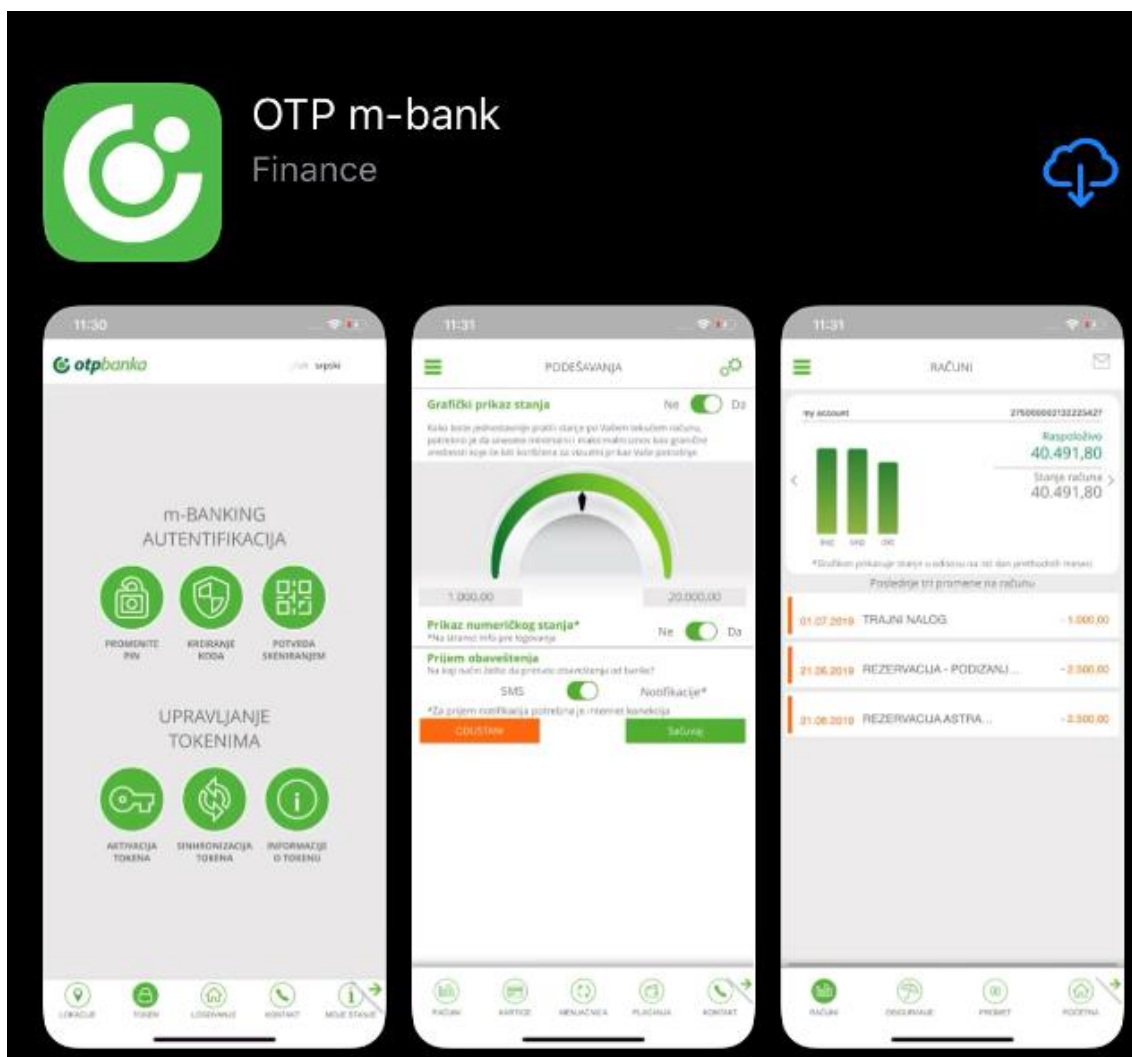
OTP m-bank
Finance

11:30
otpbanka
srpski

m-BANKING AUTENTIFIKACIJA

PROMENITE PIN
KREIRANJE KODA
POTVRDA SKENIRANJEM

UPRAVLJANJE TOKENIMA

AKTIVACIJA TOKENA
SINHRONIZACIJA TOKENA
INFORMACIJE O TOKENU

LOKACIJE
TOKEN
LOGOVANJE
KONTAKT
MOJE STANJE

11:31
PODEŠAVANJA

Grafički prikaz stanja
Ne Da
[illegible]

1.000,00
20.000,00

Prikaz numeričkog stanja*
*Na stranici info pre logovanja
Ne Da

Prijem obaveštenja
Na koji način želite da primate obaveštenja od banke?
SMS
Notifikacije*
*Za prijem notifikacija potrebna je internet konekcija

ODUSTANI
Sačuvaj

RAČUN
KARTICE
MENJAČNICA
PLAĆANJA
KONTAKT

11:31
RAČUNI

my account
275000002132223427
Raspoloživo
40.491,80
Stanje računa
40.491,80

*Grafikom prikazuje stanje u odnosu na isti dan prethodnih meseci
Poslednje tri promene na računu

01.07.2019 TRAJNI NALOG -1.000,00
21.06.2019 REZERVACIJA - PODIZANJ... -2.300,00
21.06.2019 REZERVACIJA ASTRA... -2.300,00

RAČUNI
OSIGURANJE
PROMET
POČETNA